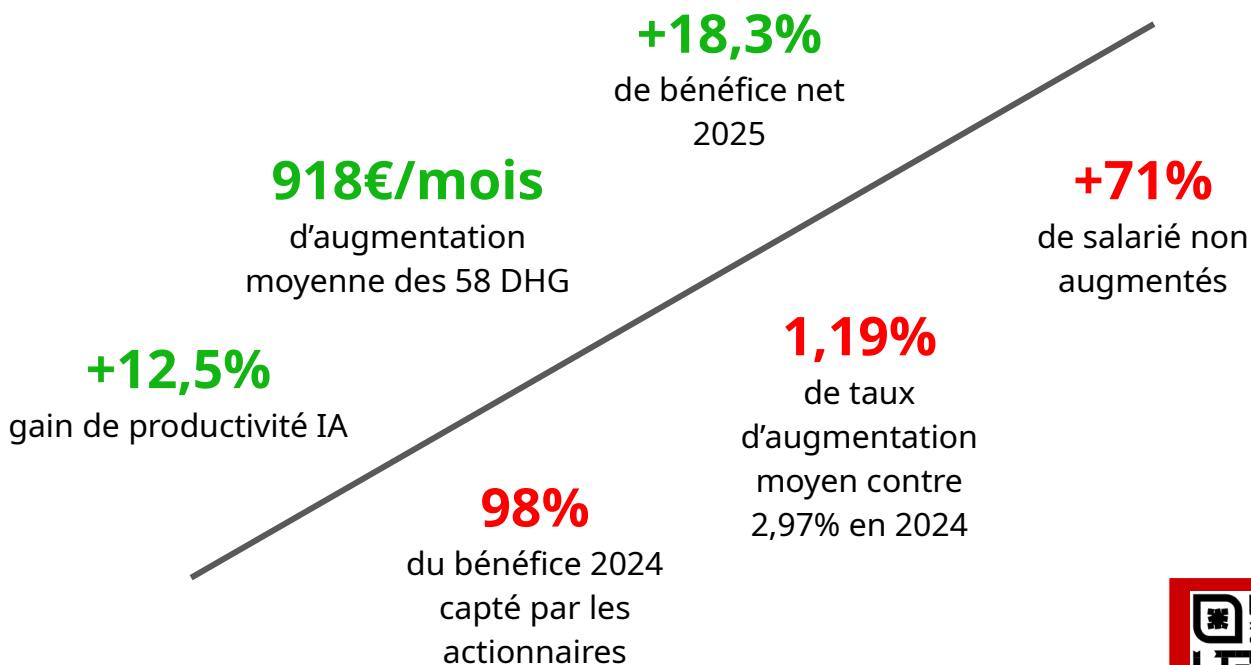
+18,3%
de bénéfice net 2025

918€/mois
d'augmentation moyenne des 58 DHG

+71%
de salarié non augmentés

+12,5%
gain de productivité IA

1,19%
de taux d'augmentation moyen contre 2,97% en 2024

98%
du bénéfice 2024 capté par les actionnaires